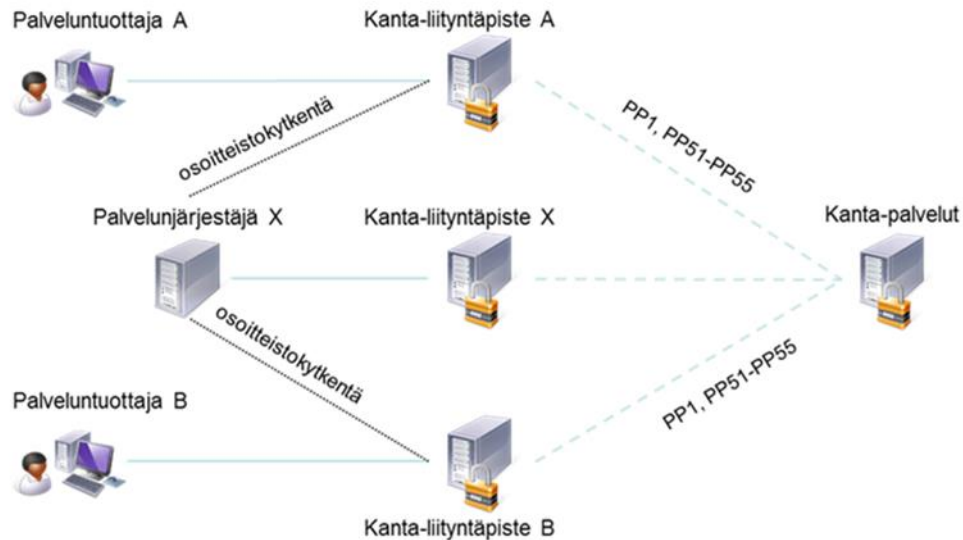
Palveluntuottaja A

Kanta-liityntäpiste A

osoitteistokytkentä

PP1, PP51-PP55

Palvelunjärjestäjä X

Kanta-liityntäpiste X

Kanta-palvelut

osoitteistokytkentä

PP1, PP51-PP55

Palveluntuottaja B

Kanta-liityntäpiste B